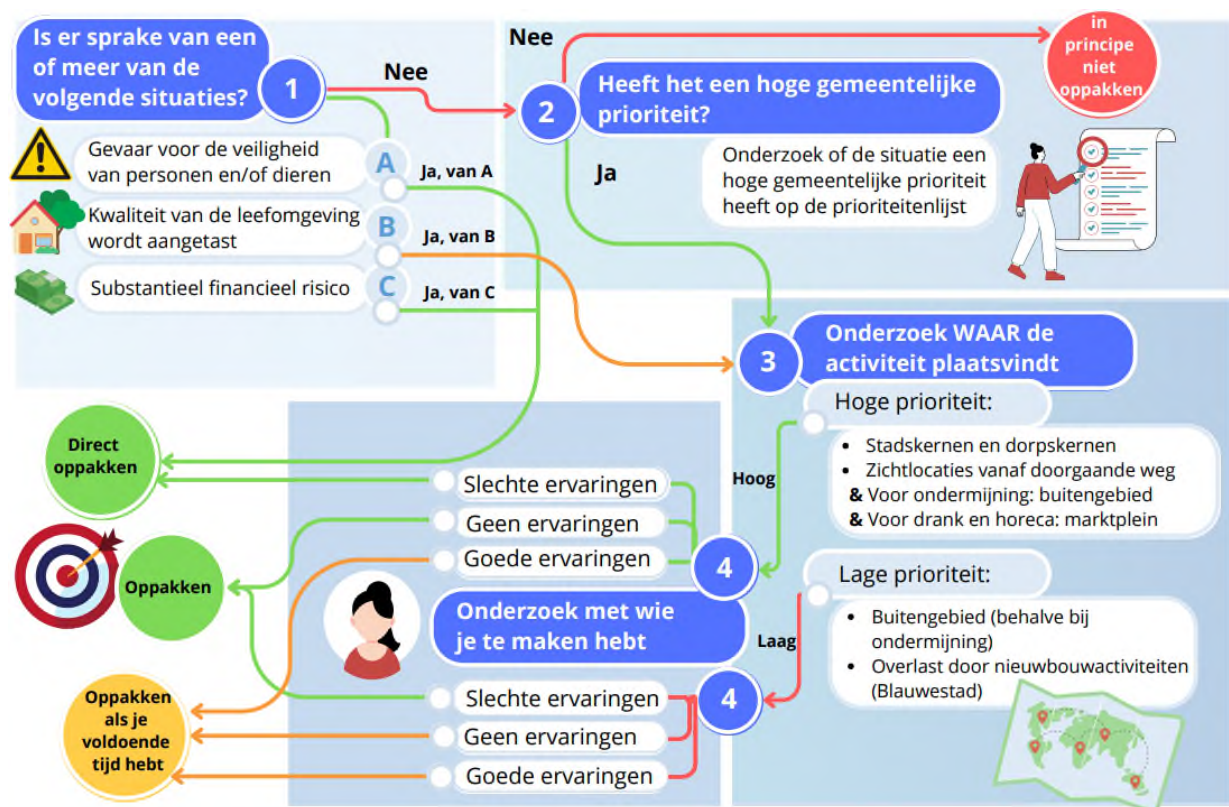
Is er sprake van een of meer van de volgende situaties?

1

Nee

Gevaar voor de veiligheid van personen en/of dieren

A

Ja, van A

Kwaliteit van de leefomgeving wordt aangetast

B

Ja, van B

Substantieel financieel risico

C

Ja, van C

Nee

in principe niet oppakken

2

Heeft het een hoge gemeentelijke prioriteit?

Ja

Onderzoek of de situatie een hoge gemeentelijke prioriteit heeft op de prioriteitenlijst

3

Onderzoek WAAR de activiteit plaatsvindt

Hoge prioriteit:

- Stadskernen en dorpskernen
- Zichtlocaties vanaf doorgaande weg

& Voor ondermijning: buitengebied
& Voor drank en horeca: marktplein

Hoog

Lage prioriteit:

- Buitengebied (behalve bij ondermijning)
- Overlast door nieuwbouwactiviteiten (Blauwestad)

Laag

Direct oppakken

Slechte ervaringen

Geen ervaringen

Goede ervaringen

4

Oppakken

Onderzoek met wie je te maken hebt

Oppakken als je voldoende tijd hebt

Slechte ervaringen

Geen ervaringen

Goede ervaringen

4